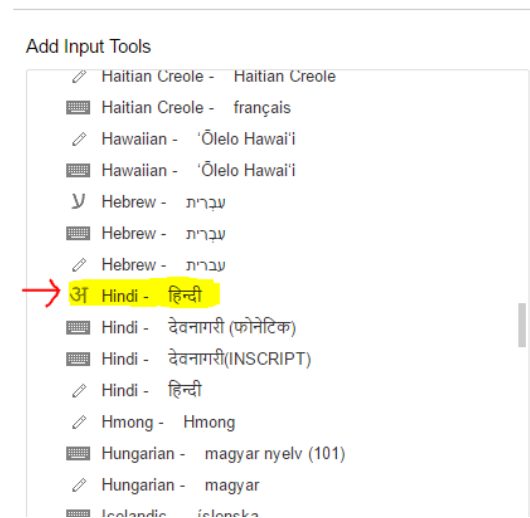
Add Input Tools

Haitian Creole - Haitian Creole

Haitian Creole - français

Hawaiian - ʻŌlelo Hawaiʻi

Hawaiian - ʻŌlelo Hawaiʻi

ע Hebrew - עברית

Hebrew - עברית

Hebrew - עברית

अ Hindi - हिन्दी

Hindi - देवनागरी (फोनेटिक)

Hindi - देवनागरी(INSCRIPT)

Hindi - हिन्दी

Hmong - Hmong

Hungarian - magyar nyelv (101)

Hungarian - magyar

Icelandic - íslenska